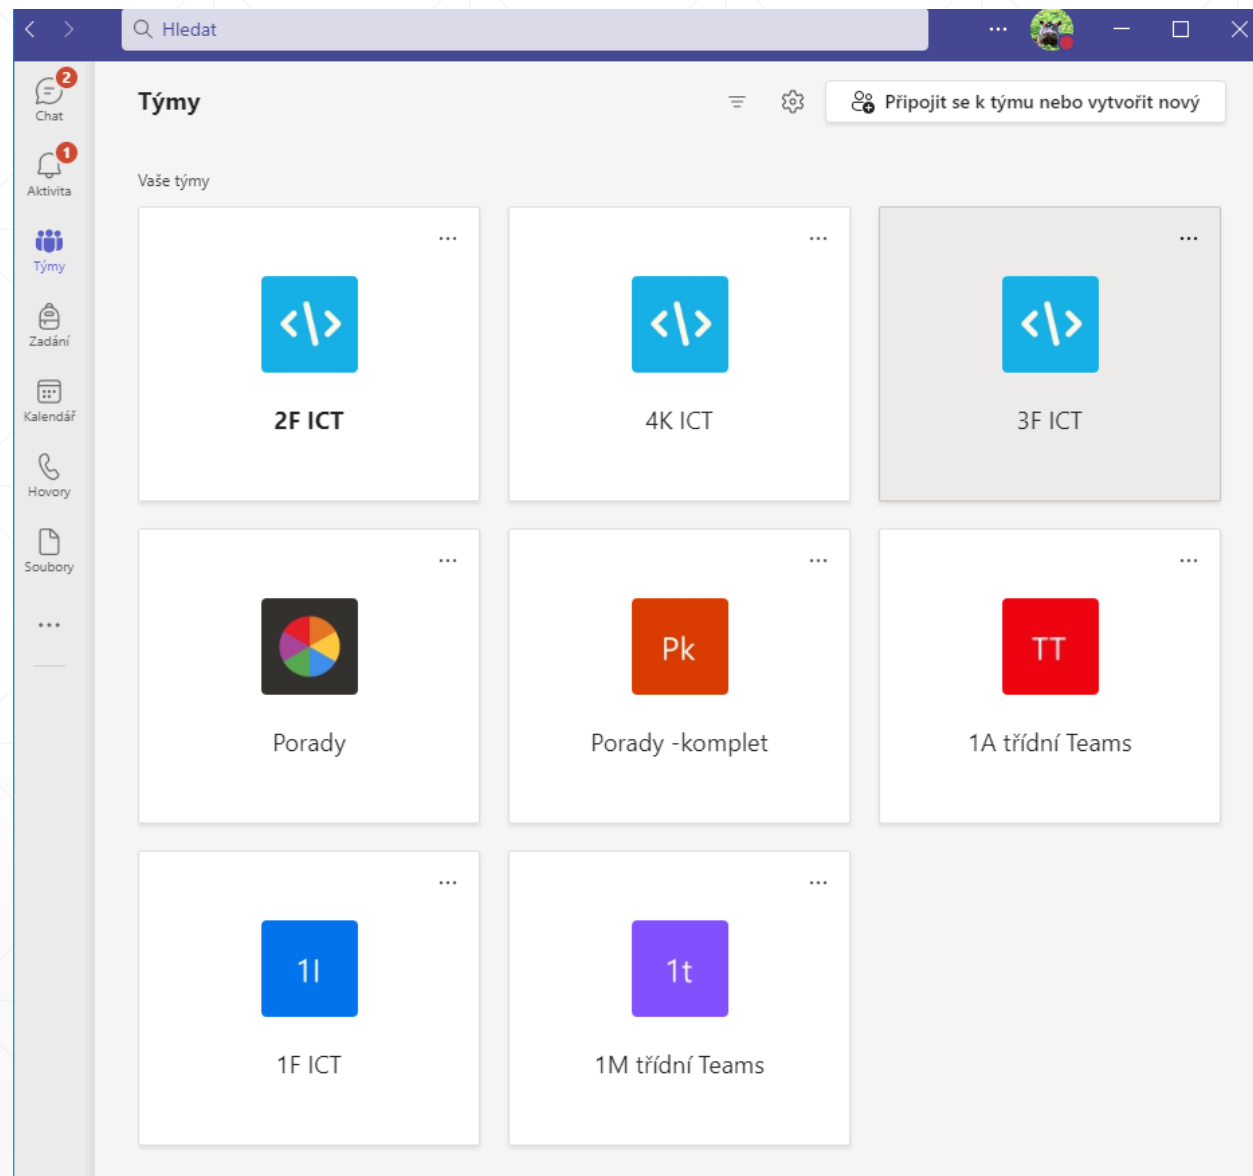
Hledat

...

2 Chat
1 Aktivita
Týmy
Zadání
Kalendář
Hovory
Soubory
...

Týmy

Připojit se k týmu nebo vytvořit nový

Vaše týmy

...
2F ICT

...
4K ICT

...
3F ICT

...
Porady

...
Pk
Porady -komplet

...
TT
1A třídní Teams

...
1I
1F ICT

...
1t
1M třídní Teams